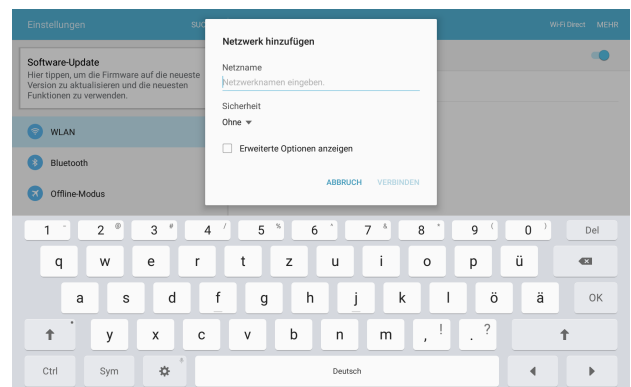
Einstellungen

Wi-Fi Direct MEHR

Software-Update
Hier tippen, um die Firmware auf die neueste Version zu aktualisieren und die neuesten Funktionen zu verwenden.

WLAN

Bluetooth

Offline-Modus

Netzwerk hinzufügen

Netzname

Netzwerknamen eingeben.

Sicherheit

Ohne

Erweiterte Optionen anzeigen

ABBRUCH VERBINDEN

1 2 @ 3 # 4 / 5 % 6 7 & 8 * 9 ( 0 ) Del

q w e r t z u i o p ü

a s d f g h j k l ö ä OK

y x c v b n m , ! . ?

Ctrl Sym Deutsch